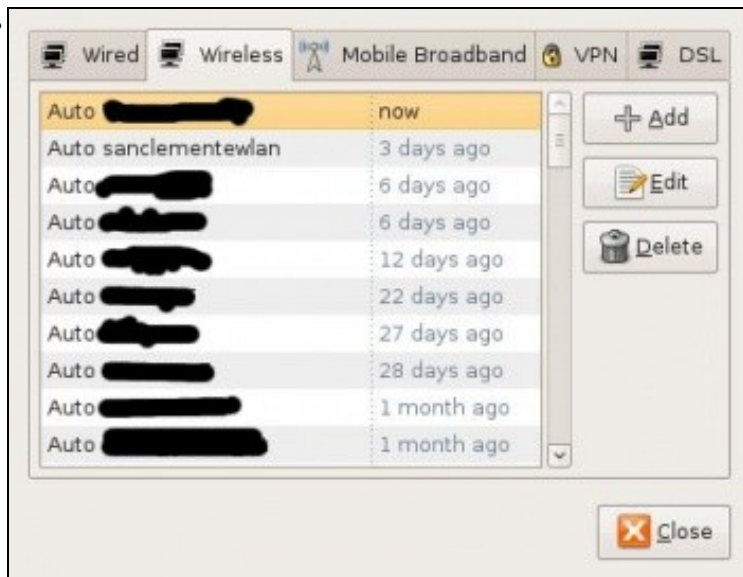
Wired Wireless Mobile Broadband VPN DSL

| | |
|---|---|
| Auto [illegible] | now |
| Auto sanclementewlan | 3 days ago |
| Auto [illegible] | 6 days ago |
| Auto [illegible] | 6 days ago |
| Auto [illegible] | 12 days ago |
| Auto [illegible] | 22 days ago |
| Auto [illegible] | 27 days ago |
| Auto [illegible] | 28 days ago |
| Auto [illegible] | 1 month ago |
| Auto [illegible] | 1 month ago |

Add
Edit
Delete

Close